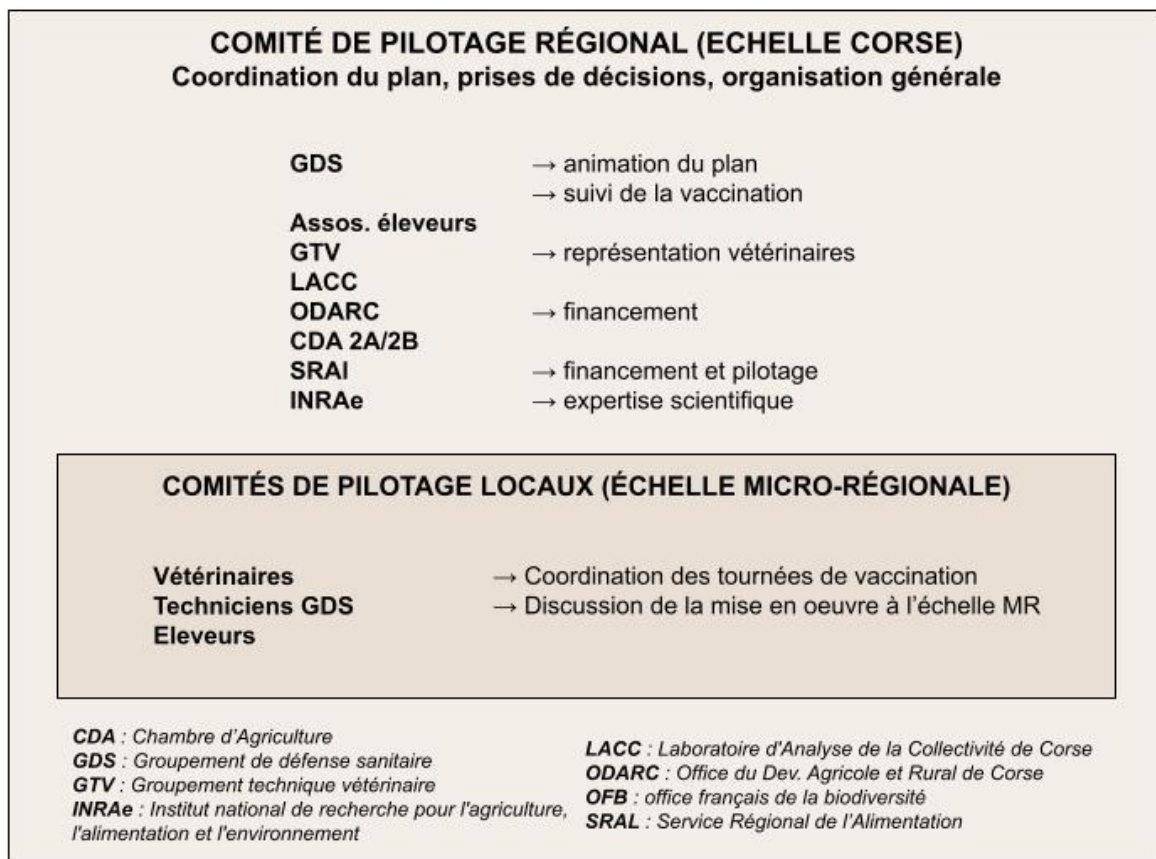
COMITÉ DE PILOTAGE RÉGIONAL (ECHELLE CORSE)
Coordination du plan, prises de décisions, organisation générale

GDS → animation du plan
→ suivi de la vaccination
Assos. éleveurs
GTV → représentation vétérinaires
LACC
ODARC → financement
CDA 2A/2B
SRAI → financement et pilotage
INRAe → expertise scientifique

COMITÉS DE PILOTAGE LOCAUX (ÉCHELLE MICRO-RÉGIONALE)

Vétérinaires → Coordination des tournées de vaccination
Techniciens GDS → Discussion de la mise en oeuvre à l'échelle MR
Eleveurs

CDA : Chambre d'Agriculture
GDS : Groupement de défense sanitaire
GTV : Groupement technique vétérinaire
INRAe : Institut national de recherche pour l'agriculture, l'alimentation et l'environnement

LACC : Laboratoire d'Analyse de la Collectivité de Corse
ODARC : Office du Dev. Agricole et Rural de Corse
OFB : office français de la biodiversité
SRAL : Service Régional de l'Alimentation